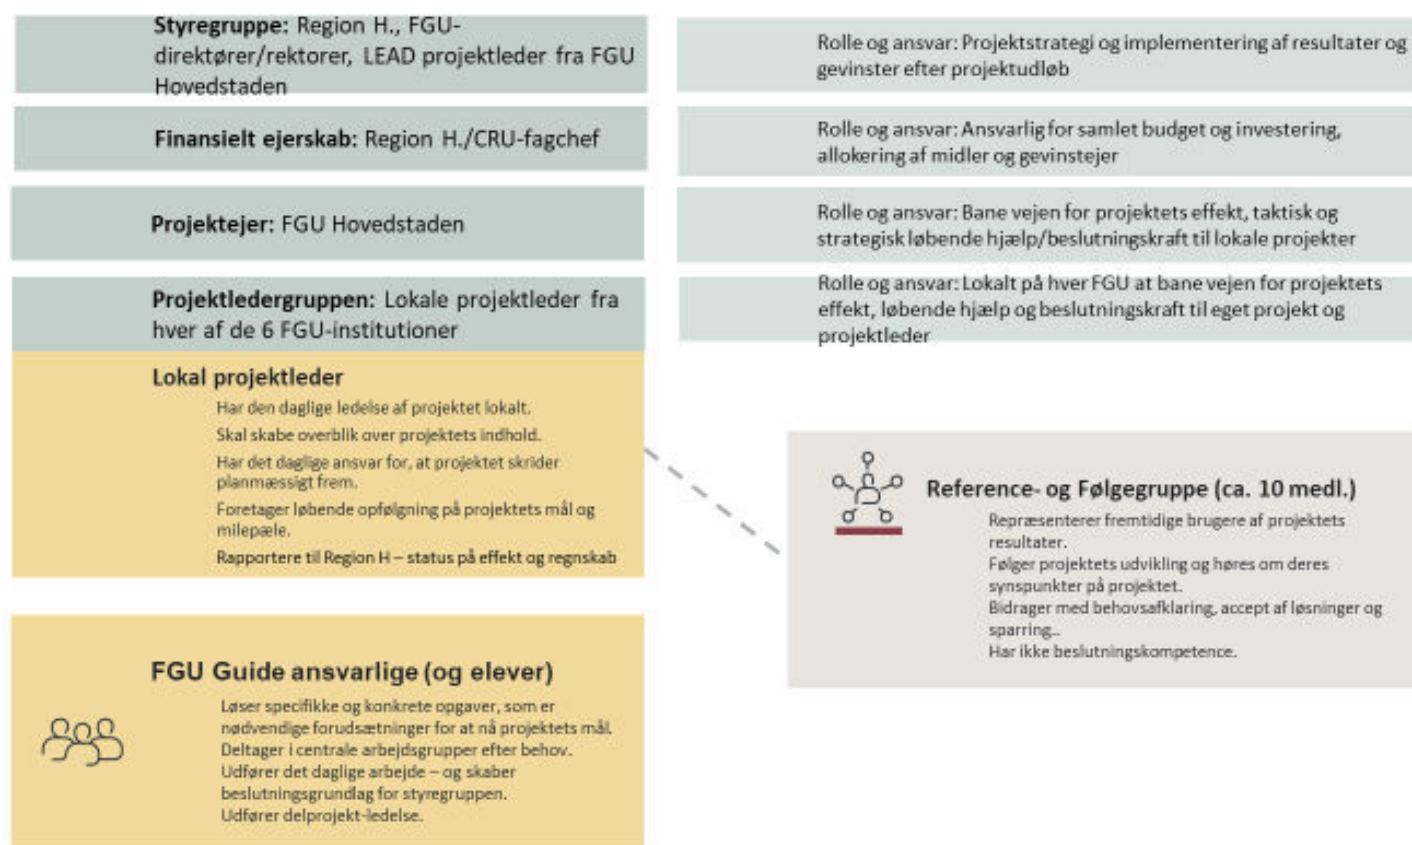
**Styregruppe:** Region H., FGU-direktører/rektorer, LEAD projektleder fra FGU Hovedstaden

Rolle og ansvar: Projektstrategi og implementering af resultater og gevinster efter projektudløb

**Finansielt ejerskab:** Region H./CRU-fagchef

Rolle og ansvar: Ansvarlig for samlet budget og investering, allokering af midler og gevinstejer

**Projektejer:** FGU Hovedstaden

Rolle og ansvar: Bane vejen for projektets effekt, taktisk og strategisk løbende hjælp/beslutningskraft til lokale projekter

**Projektledergruppen:** Lokale projektleder fra hver af de 6 FGU-institutioner

Rolle og ansvar: Lokalt på hver FGU at bane vejen for projektets effekt, løbende hjælp og beslutningskraft til eget projekt og projektleder

**Lokal projektleder**

Har den daglige ledelse af projektet lokalt.
Skal skabe overblik over projektets indhold.
Har det daglige ansvar for, at projektet skrider planmæssigt frem.
Foretager løbende opfølgning på projektets mål og milepæle.
Rapportere til Region H – status på effekt og regnskab

**Reference- og Følgegruppe (ca. 10 medl.)**

Repræsenterer fremtidige brugere af projektets resultater.
Følger projektets udvikling og høres om deres synspunkter på projektet.
Bidrager med behovsafklaring, accept af løsninger og sparring..
Har ikke beslutningskompetence.

**FGU Guide ansvarlige (og elever)**

Løser specifikke og konkrete opgaver, som er nødvendige forudsætninger for at nå projektets mål.
Deltager i centrale arbejdsgrupper efter behov.
Udfører det daglige arbejde – og skaber beslutningsgrundlag for styregruppen.
Udfører delprojekt-ledelse.